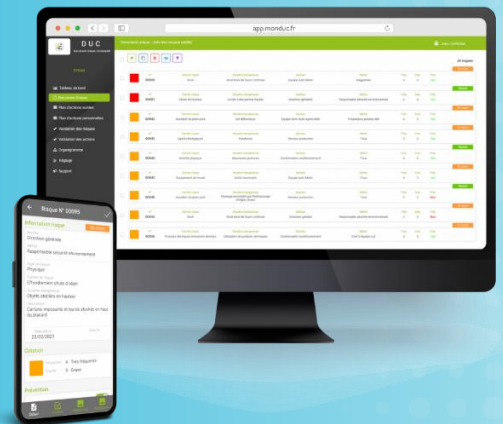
app.monduc.fr

DUC

Risque N° D0095

Direction générale

Responsable sécurité environnement

Physique

Effondrement chute d'objet

Objets stockés en hauteur

Cartons (rayonnants et boulons stockés en haut du placard)

22/02/2023

4 - Très fréquente

3 - Grave